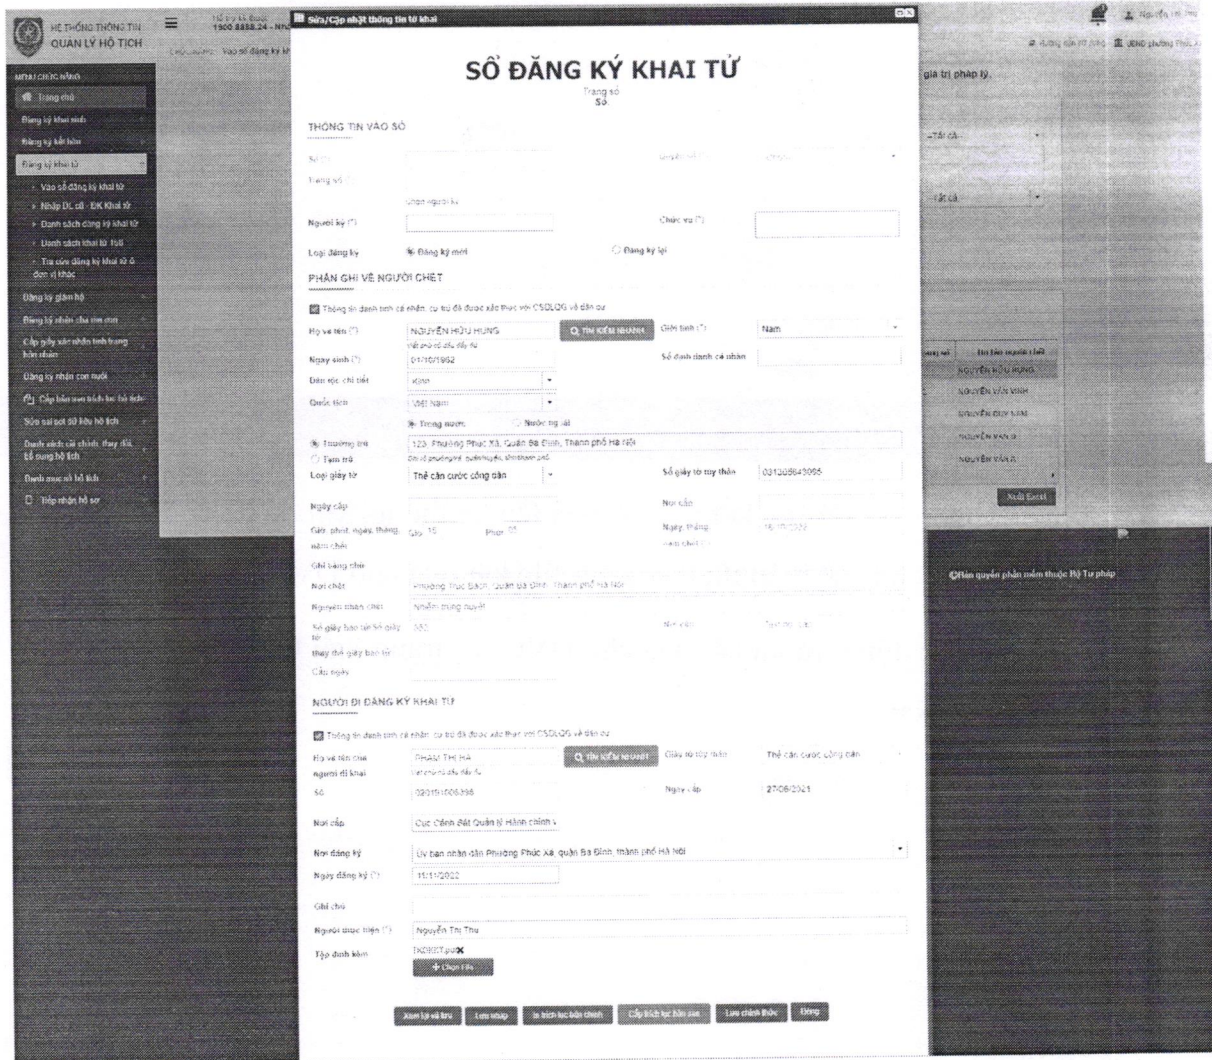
HỆ THỐNG THÔNG TIN QUẢN LÝ HỘ TỊCH

1900 8888.24

Sửa/Cập nhật thông tin tờ khai

SỔ ĐĂNG KÝ KHAI TỬ
Trang số
Số

THÔNG TIN VÀO SỔ

Số
Trang số
Chọn người ký
Người ký (*)
Chức vụ (*)
Loại đăng ký
Đăng ký mới
Đăng ký lại

PHẦN GHI VỀ NGƯỜI CHẾT

Thông tin định danh cá nhân, cư trú đã được xác thực với CSDLQG về dân cư
Họ và tên (*) NGUYỄN HỮU HÙNG
TÌM KIẾM NHANH
Giới tính (*) Nam
Ngày sinh (*) 01/10/1952
Số định danh cá nhân
Dân tộc chi tiết Kinh
Quốc tịch Việt Nam
Trong nước
Nước ngoài
Thường trú 123, Phường Phúc Xá, Quận Ba Đình, Thành phố Hà Nội
Tạm trú
Loại giấy tờ Thẻ căn cước công dân
Số giấy tờ tùy thân 031305643095
Ngày cấp
Nơi cấp
Giờ, phút, ngày, tháng, năm chết Giờ 15 Phút 00
Ngày tháng năm chết (*)
Ghi bằng chữ
Nơi chết Phường Trúc Bạch, Quận Ba Đình, Thành phố Hà Nội
Nguyên nhân chết Nhồi máu cơ tim
Số giấy báo tử
Nơi cấp
thay thế giấy báo tử
Cấp ngày

NGƯỜI ĐI ĐĂNG KÝ KHAI TỬ

Thông tin định danh cá nhân, cư trú đã được xác thực với CSDLQG về dân cư
Họ và tên của người đi khai PHẠM THỊ HÀ
TÌM KIẾM NHANH
Giấy tờ tùy thân Thẻ căn cước công dân
Số 031151006398
Ngày cấp 27/06/2021
Nơi cấp Cục Cảnh sát Quản lý Hành chính v
Nơi đăng ký Ủy ban nhân dân Phường Phúc Xá, quận Ba Đình, thành phố Hà Nội
Ngày đăng ký (*) 11/11/2022
Ghi chú
Người thực hiện (*) Nguyễn Thị Thu
Tệp đính kèm
+ Chọn File

Xem lại và lưu
Lưu nháp
In trích lục bản chính
Cấp trích lục bản sao
Lưu chính thức
Đóng

MENU CHỨC NĂNG
Trang chủ
Đăng ký khai sinh
Đăng ký kết hôn
Đăng ký khai tử
Vào sổ đăng ký khai tử
Nhập DL cũ - ĐK Khai tử
Danh sách đăng ký khai tử
Danh sách khai tử Tổ
Tra cứu đăng ký khai tử ở đơn vị khác
Đăng ký giám hộ
Đăng ký nhận cha mẹ con
Cấp giấy xác nhận tình trạng hôn nhân
Đăng ký nhận con nuôi
Cấp bản sao trích lục hộ tịch
Sửa sai sót số liệu hộ tịch
Danh sách cải chính, thay đổi, bổ sung hộ tịch
Danh mục sổ hộ tịch
Tiếp nhận hồ sơ

giá trị pháp lý.
Tất cả
Tất cả
NGUYỄN HỮU HÙNG
NGUYỄN VĂN VINH
Xuất Excel
©Bản quyền phần mềm thuộc Bộ Tư pháp